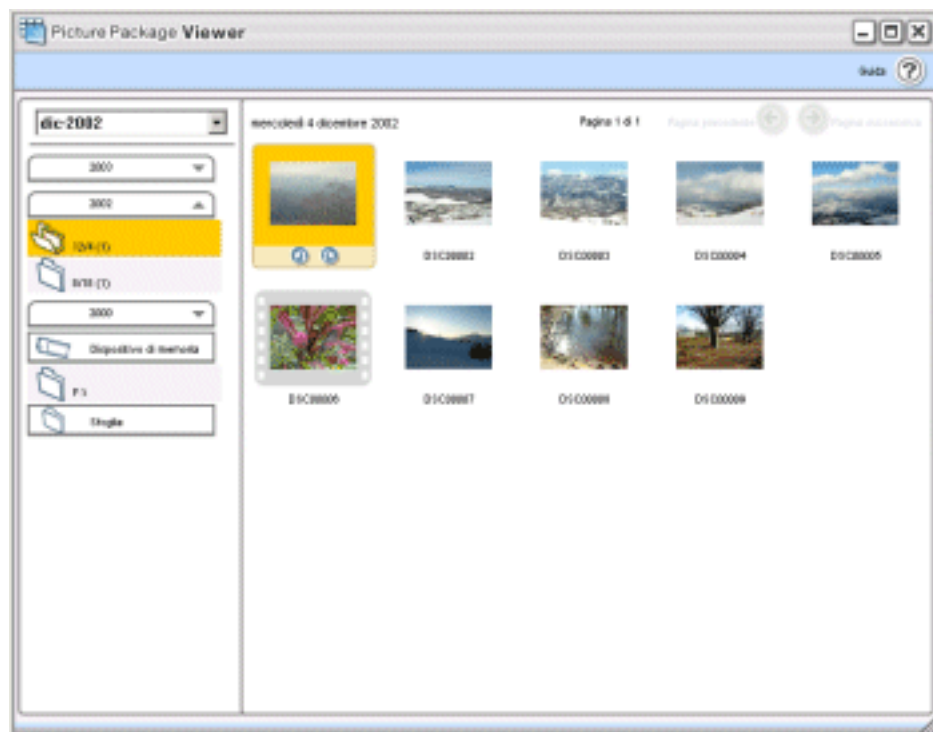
Picture Package Viewer

Guida

dic-2002

mercoledì 4 dicembre 2002

Pagina 1 di 1

Pagina precedente

Pagina successiva

2000

2002

12/4 (1)

8/18 (1)

2000

Dispositivo di memoria

F:\

Sfoglia

DSC00002

DSC00003

DSC00004

DSC00005

DSC00006

DSC00007

DSC00008

DSC00009